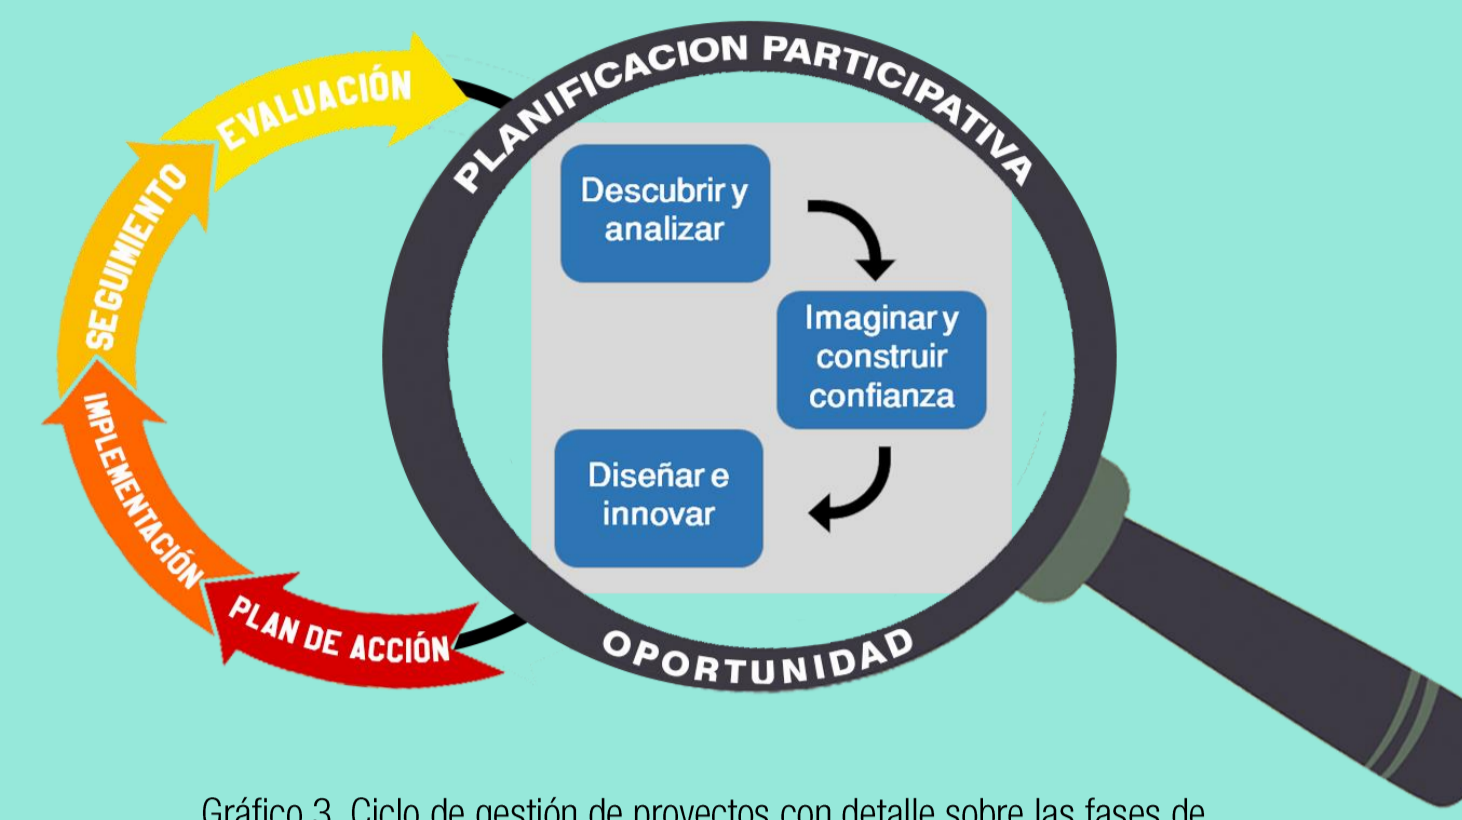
EVALUACIÓN

SEGUIMIENTO

IMPLEMENTACIÓN

PLAN DE ACCIÓN

PLANIFICACION PARTICIPATIVA

Descubrir y analizar

Imaginar y construir confianza

Diseñar e innovar

OPORTUNIDAD

Gráfico 3. Ciclo de gestión de proyectos con detalle sobre las fases de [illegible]